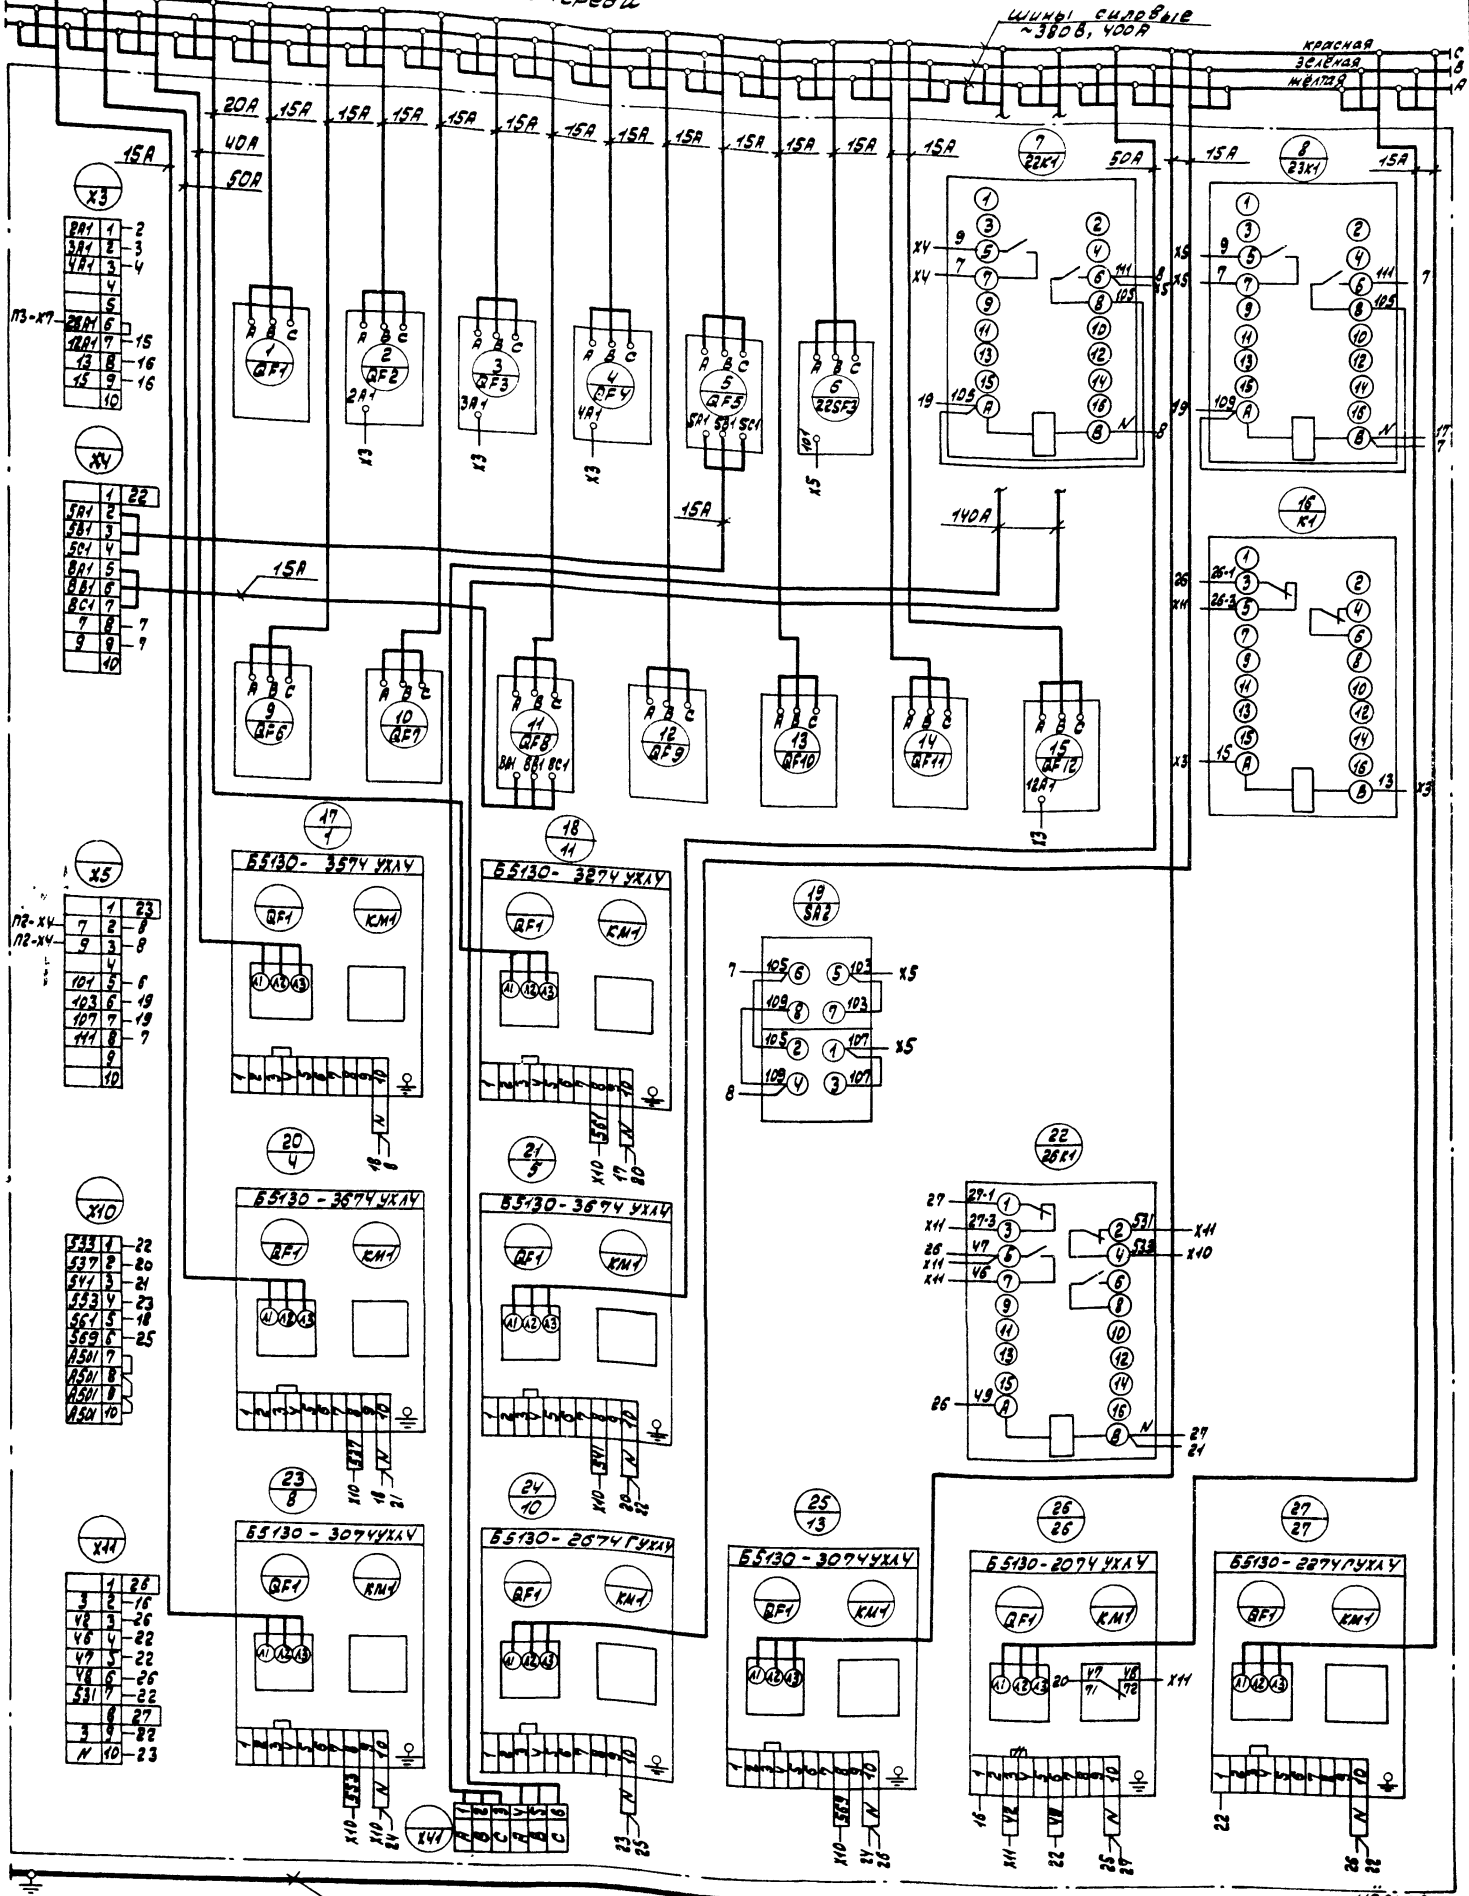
шины силовые ~380В, 400А

красная
зелёная
жёлтая
C
B
A

20А 15А 15А 15А 15А 15А 15А 15А 15А 15А 15А 15А 15А
40А
50А
15А
50А 15А 15А

X3

| 2А1 | 1 | 2 |
|---|---|---|
| 3А1 | 2 | 3 |
| 4А1 | 3 | 4 |
| | 4 | |
| | 5 | |
| 22А1 | 6 | |
| 12А1 | 7 | 15 |
| 13 | 8 | 16 |
| 15 | 9 | 16 |
| | 10 | |

П3-Х7

X4

| | 1 | 22 |
|---|---|---|
| 5А1 | 2 | |
| 5В1 | 3 | |
| 5С1 | 4 | |
| 8А1 | 5 | |
| 8В1 | 6 | |
| 8С1 | 7 | |
| 7 | 8 | 7 |
| 9 | 9 | 7 |
| | 10 | |

X5

| | 1 | 23 |
|---|---|---|
| 7 | 2 | 8 |
| 9 | 3 | 8 |
| | 4 | |
| 101 | 5 | 6 |
| 103 | 6 | 19 |
| 107 | 7 | 19 |
| 111 | 8 | 7 |
| | 9 | |
| | 10 | |

П2-Х4
П2-Х4

X10

| 533 | 1 | 22 |
|---|---|---|
| 537 | 2 | 20 |
| 541 | 3 | 21 |
| 553 | 4 | 23 |
| 561 | 5 | 18 |
| 569 | 6 | 25 |
| А501 | 7 | |
| А501 | 8 | |
| А501 | 9 | |
| А501 | 10 | |

X11

| | 1 | 26 |
|---|---|---|
| 3 | 2 | 16 |
| 42 | 3 | 26 |
| 46 | 4 | 22 |
| 47 | 5 | 22 |
| 48 | 6 | 26 |
| 531 | 7 | 22 |
| | 8 | 27 |
| 3 | 9 | 22 |
| N | 10 | 23 |

1 QF1 A B C
2 QF2 A B C 2А1 X3
3 QF3 A B C 3А1 X3
4 QF4 A B C 4А1 X3
5 QF5 A B C 5А1 5В1 5С1
6 22SF3 A B C 101 X5
15А

7 / 22К1
1 3 5 7 9 11 13 15 А 2 4 6 8 10 12 14 16 В
Х4 9, Х4 7, 111 8, 105 Х5, 19 109, N 8

8 / 23К1
1 3 5 7 9 11 13 15 А 2 4 6 8 10 12 14 16 В
Х5 9, Х5 7, 111 7, 105, 19 109, N 17 7

140А
15А

16 / К1
1 3 5 7 9 11 13 15 А 2 4 6 8 10 12 14 16 В
26 26-1, Х11 26-3, Х3 15, 13 Х3

9 QF6 A B C
10 QF7 A B C
11 QF8 A B C 8А1 8В1 8С1
12 QF9 A B C
13 QF10 A B C
14 QF11 A B C
15 QF12 A B C 12А1 13

17 / 1
Б5130- 3574 УХЛ4
QF1 KM1
А1 А2 А3
1 2 3 4 5 6 7 8 9 10
N 18 6

18 / 11
Б5130- 3274 УХЛ4
QF1 KM1
А1 А2 А3
1 2 3 4 5 6 7 8 9 10
561 N
X10 17 20

19 / SA2
7 105 6, 5 103 Х5
109 8, 7 103
105 2, 1 107 Х5
8 109 4, 3 107

20 / 4
Б5130 - 3674 УХЛ4
QF1 KM1
А1 А2 А3
1 2 3 4 5 6 7 8 9 10
537 N
X10 18 21

21 / 5
Б5130- 3674 УХЛ4
QF1 KM1
А1 А2 А3
1 2 3 4 5 6 7 8 9 10
541 N
X10 20 22

22 / 26К1
27 27-1 1, Х11 27-3 3, 26 47 5, Х11, Х11 46 7, 9, 11, 13, 26 49 15 А
2 531 Х11, 4 533 Х10, 6, 8, 10, 12, 14, 16, N В 27 21

23 / 8
Б5130 - 3074УХЛ4
QF1 KM1
А1 А2 А3
1 2 3 4 5 6 7 8 9 10
553 N
X10 X10 24

24 / 10
Б5130 - 2674 ГУХЛ4
QF1 KM1
А1 А2 А3
1 2 3 4 5 6 7 8 9 10
N
23 25

X41
А 1 В 2 С 3 А 4 В 5 С 6

25 / 13
Б5130 - 3074УХЛ4
QF1 KM1
А1 А2 А3
1 2 3 4 5 6 7 8 9 10
569 N
X10 24 26

26 / 26
Б5130-2074 УХЛ4
QF1 KM1
А1 А2 А3 20 47 71 48 72 Х11
1 2 3 4 5 6 7 8 9 10
16, X11 42, 22 48, N 25 27

27 / 27
Б5130- 2274ГУХЛ4
QF1 KM1
А1 А2 А3
1 2 3 4 5 6 7 8 9 10
22, N 26 22